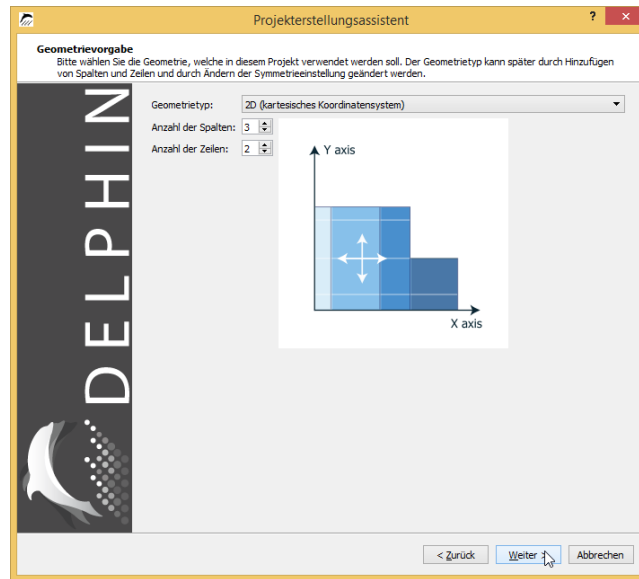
Projekterstellungsassistent

?

Geometrievorgabe

Bitte wählen Sie die Geometrie, welche in diesem Projekt verwendet werden soll. Der Geometrietyp kann später durch Hinzufügen von Spalten und Zeilen und durch Ändern der Symmetrieeinstellung geändert werden.

DELPHIN

Geometrietyp: 2D (kartesisches Koordinatensystem)

Anzahl der Spalten: 3

Anzahl der Zeilen: 2

Y axis

X axis

< Zurück

Weiter >

Abbrechen